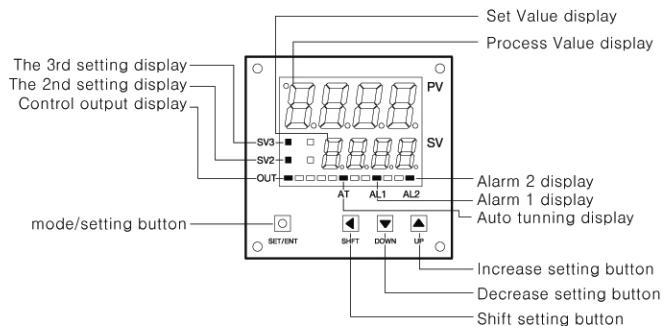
Set Value display
Process Value display
The 3rd setting display
The 2nd setting display
Control output display
PV
SV
SV3
SV2
OUT
AT
AL1
AL2
Alarm 2 display
Alarm 1 display
Auto tunning display
mode/setting button
SET/ENT
SHIFT
DOWN
UP
Increase setting button
Decrease setting button
Shift setting button